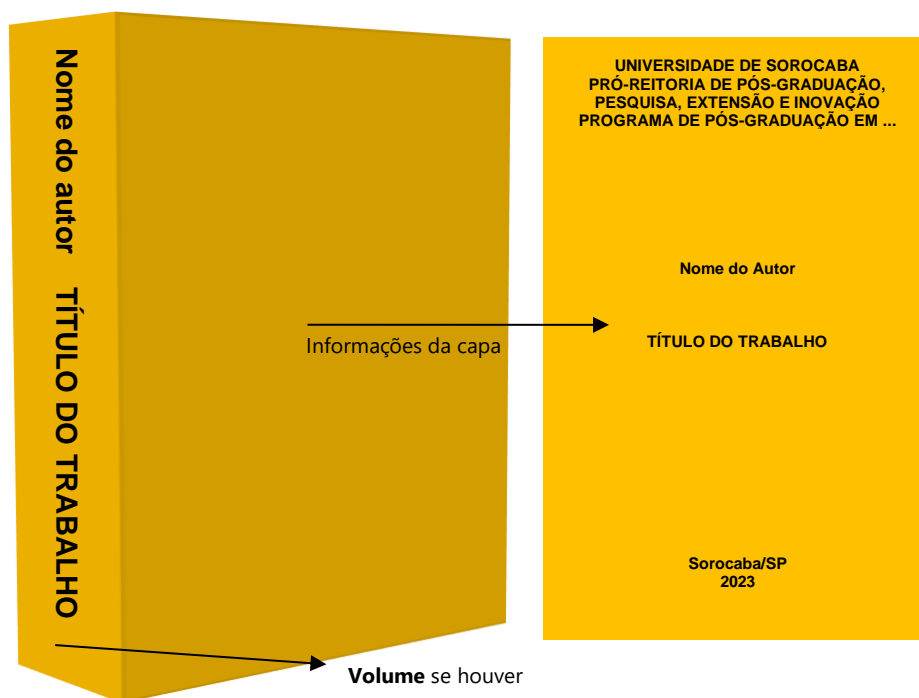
Nome do autor TÍTULO DO TRABALHO

Informações da capa

UNIVERSIDADE DE SOROCABA
PRÓ-REITORIA DE PÓS-GRADUAÇÃO, PESQUISA, EXTENSÃO E INOVAÇÃO
PROGRAMA DE PÓS-GRADUAÇÃO EM ...

Nome do Autor

TÍTULO DO TRABALHO

Sorocaba/SP
2023

**Volume** se houver